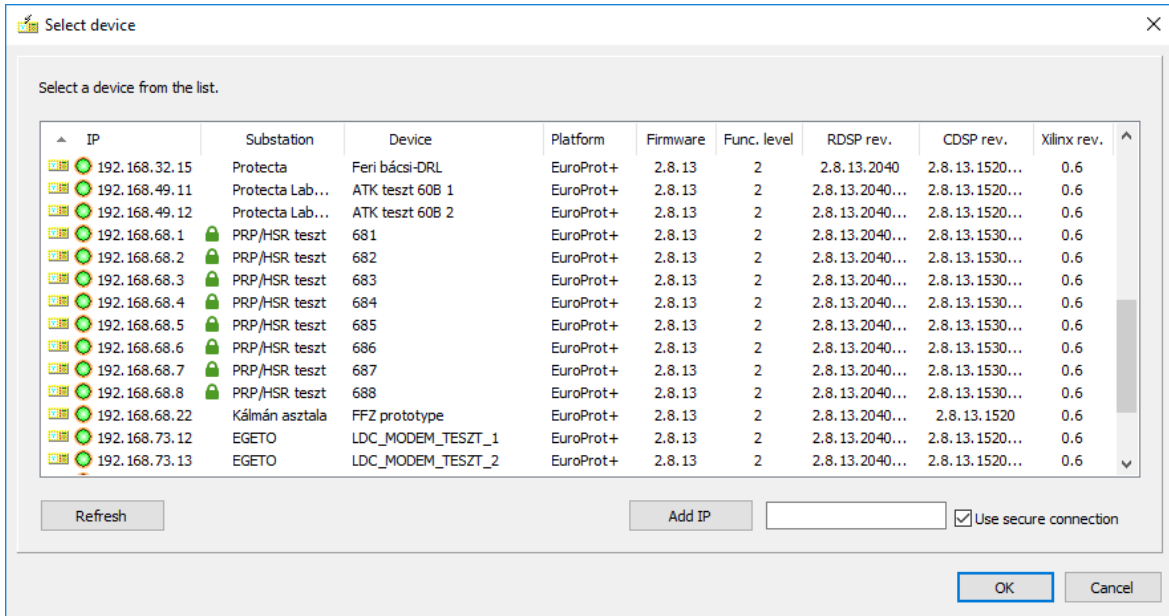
Select device

Select a device from the list.

| IP | Substation | Device | Platform | Firmware | Func. level | RDSP rev. | CDSP rev. | Xilinx rev. |
|---|---|---|---|---|---|---|---|---|
| 192.168.32.15 | Protecta | Feri bácsi-DRL | EuroProt+ | 2.8.13 | 2 | 2.8.13.2040 | 2.8.13.1520... | 0.6 |
| 192.168.49.11 | Protecta Lab... | ATK teszt 60B 1 | EuroProt+ | 2.8.13 | 2 | 2.8.13.2040... | 2.8.13.1520... | 0.6 |
| 192.168.49.12 | Protecta Lab... | ATK teszt 60B 2 | EuroProt+ | 2.8.13 | 2 | 2.8.13.2040... | 2.8.13.1520... | 0.6 |
| 192.168.68.1 | PRP/HSR teszt | 681 | EuroProt+ | 2.8.13 | 2 | 2.8.13.2040... | 2.8.13.1530... | 0.6 |
| 192.168.68.2 | PRP/HSR teszt | 682 | EuroProt+ | 2.8.13 | 2 | 2.8.13.2040... | 2.8.13.1530... | 0.6 |
| 192.168.68.3 | PRP/HSR teszt | 683 | EuroProt+ | 2.8.13 | 2 | 2.8.13.2040... | 2.8.13.1530... | 0.6 |
| 192.168.68.4 | PRP/HSR teszt | 684 | EuroProt+ | 2.8.13 | 2 | 2.8.13.2040... | 2.8.13.1530... | 0.6 |
| 192.168.68.5 | PRP/HSR teszt | 685 | EuroProt+ | 2.8.13 | 2 | 2.8.13.2040... | 2.8.13.1530... | 0.6 |
| 192.168.68.6 | PRP/HSR teszt | 686 | EuroProt+ | 2.8.13 | 2 | 2.8.13.2040... | 2.8.13.1530... | 0.6 |
| 192.168.68.7 | PRP/HSR teszt | 687 | EuroProt+ | 2.8.13 | 2 | 2.8.13.2040... | 2.8.13.1530... | 0.6 |
| 192.168.68.8 | PRP/HSR teszt | 688 | EuroProt+ | 2.8.13 | 2 | 2.8.13.2040... | 2.8.13.1530... | 0.6 |
| 192.168.68.22 | Kálmán asztala | FFZ prototype | EuroProt+ | 2.8.13 | 2 | 2.8.13.2040... | 2.8.13.1520 | 0.6 |
| 192.168.73.12 | EGETO | LDC_MODEM_TESZT_1 | EuroProt+ | 2.8.13 | 2 | 2.8.13.2040... | 2.8.13.1520... | 0.6 |
| 192.168.73.13 | EGETO | LDC_MODEM_TESZT_2 | EuroProt+ | 2.8.13 | 2 | 2.8.13.2040... | 2.8.13.1520... | 0.6 |

Refresh

Add IP

Use secure connection

OK

Cancel